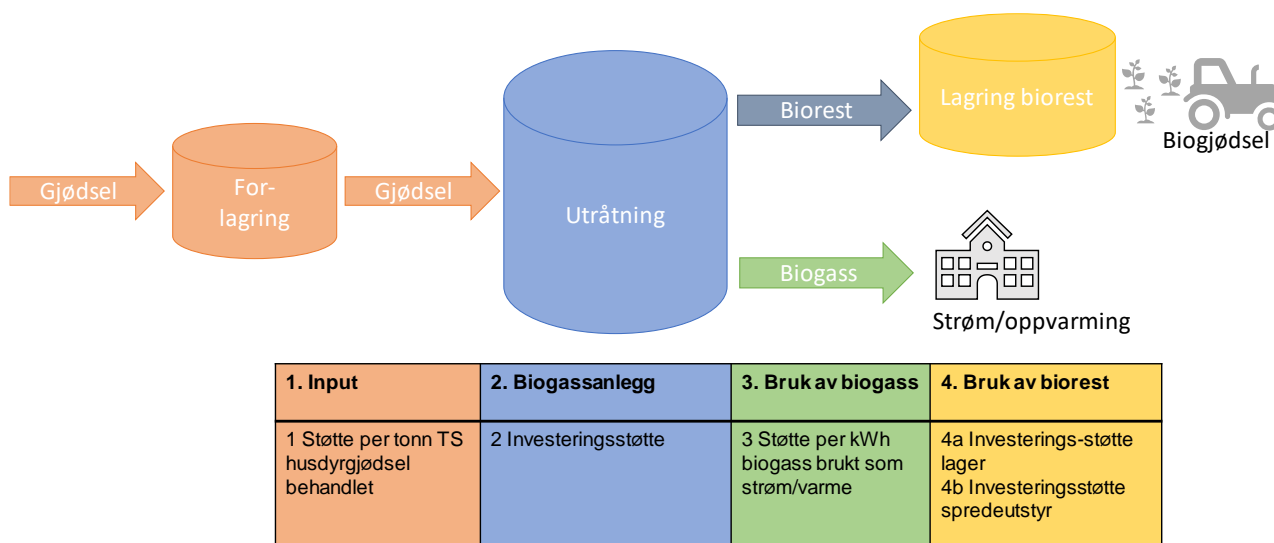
Gjødsel

For-lagring

Gjødsel

Utråtning

Biorest

Lagring biorest

Biogjødsel

Biogass

Strøm/oppvarming

| 1. Input | 2. Biogassanlegg | 3. Bruk av biogass | 4. Bruk av biorest |
|---|---|---|---|
| 1 Støtte per tonn TS husdyrgjødsel behandlet | 2 Investeringsstøtte | 3 Støtte per kWh biogass brukt som strøm/varme | 4a Investerings-støtte lager<br>4b Investeringsstøtte spredeutstyr |